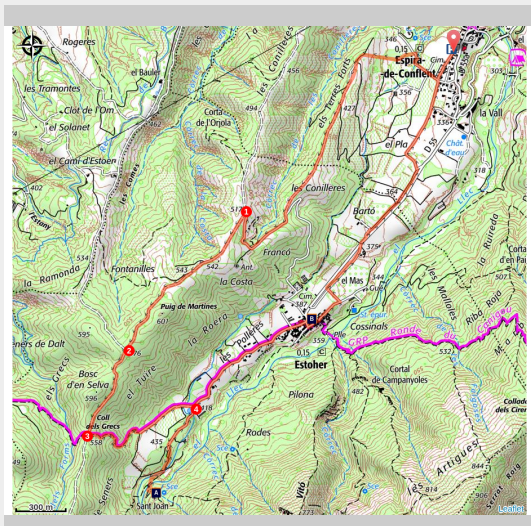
Rogeres
les Tramontes
Clot de l'Om
el Solanet
el Camí d'Estoer
el Bauler
Corta de l'Onjola
494
455
les Conilleres
els Terres Forts
Espira-de-Conflent
346
0,15
Cim.
356
336
la Vall
303
el Pla
Chât. d'eau
318
les Conilleres
364
Bartó
Franco
379
571
1
543
542
Ant.
la Costa
Fontanilles
la Ramonda
Puig de Martines
607
Cim.
387
el Mas
344
B
Cossinals
359
0,15
Estoher
les Pollares
el Turre
la Roera
2
595
Bosc d'en Selva
eners de Dalt
els Grecs
596
Coll dels Grecs
3
538
4
435
Pilona
Rodes
Cortal de Campanyoles
GR® Ronde du Canigou
482
532
la Ruireda
Cortal d'en Pa
Ribó Roja
les Artigues
Collada dels Cirer
Vitó
Sant Joan
A
300 m
Leaflet
844
814
906